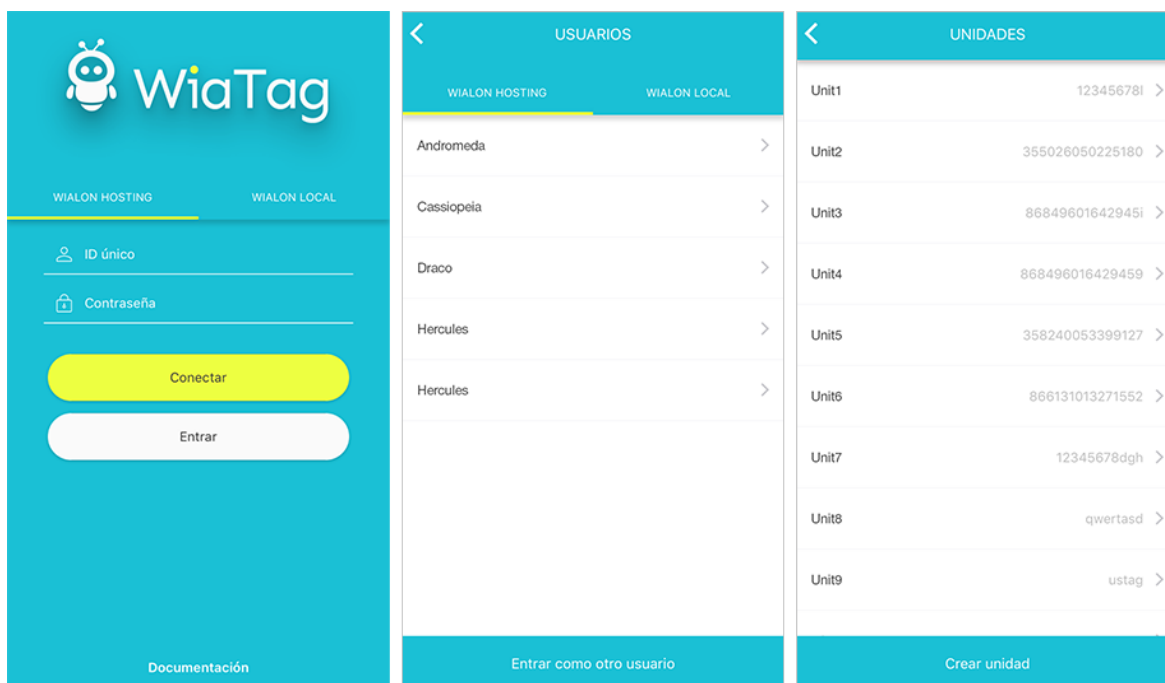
WiaTag

WIALON HOSTING WIALON LOCAL

ID único

Contraseña

Conectar

Entrar

Documentación

USUARIOS

WIALON HOSTING WIALON LOCAL

Andromeda

Cassiopeia

Draco

Hercules

Hercules

Entrar como otro usuario

UNIDADES

| | |
|---|---|
| Unit1 | 12345678l |
| Unit2 | 355026050225180 |
| Unit3 | 86849601642945i |
| Unit4 | 868496016429459 |
| Unit5 | 358240053399127 |
| Unit6 | 866131013271552 |
| Unit7 | 12345678dgh |
| Unit8 | qwertasd |
| Unit9 | ustag |

Crear unidad